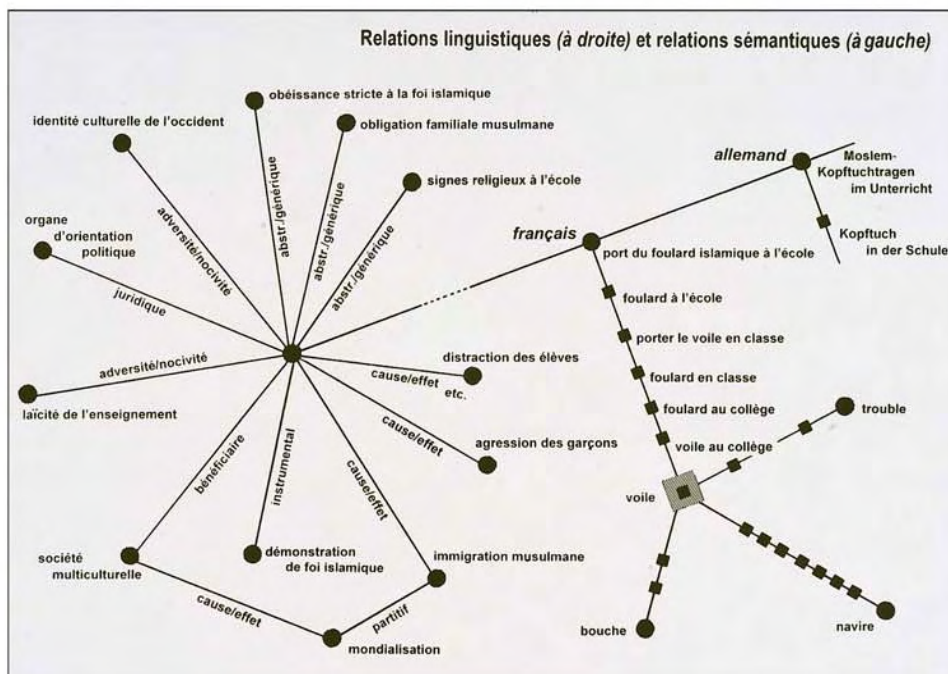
Relations linguistiques (à droite) et relations sémantiques (à gauche)

obéissance stricte à la foi islamique

identité culturelle de l'occident

obligation familiale musulmane

signes religieux à l'école

allemand

Moslem-Kopftuchtragen im Unterricht

Kopftuch in der Schule

organe d'orientation politique

adversité/nocivité

abstr./générique

abstr./générique

abstr./générique

français

port du foulard islamique à l'école

juridique

foulard à l'école

porter le voile en classe

adversité/nocivité

distraction des élèves

cause/effet

etc.

foulard en classe

laïcité de l'enseignement

foulard au collège

cause/effet

agression des garçons

trouble

voile au collège

bénéficiaire

instrumental

cause/effet

voile

société multiculturelle

démonstration de foi islamique

immigration musulmane

cause/effet

partitif

mondialisation

bouche

navire